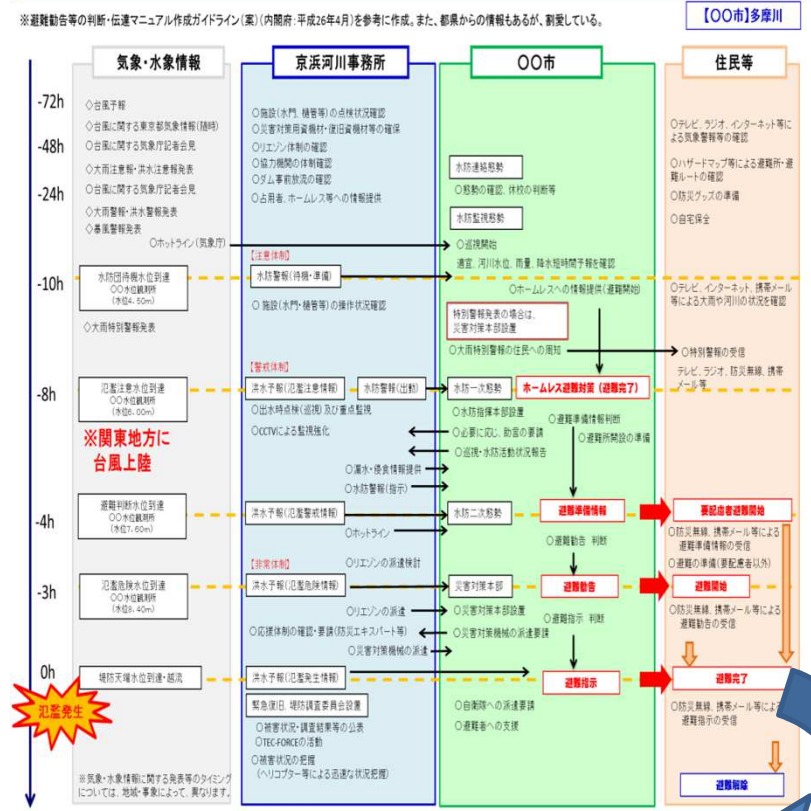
※避難勧告等の判断・伝達マニュアル作成ガイドライン(案)(内閣府:平成26年4月)を参考に作成。また、都県からの情報もあるが、割愛している。

【〇〇市】多摩川

気象・水象情報

京浜河川事務所

〇〇市

住民等

-72h

-48h

-24h

-10h

-8h

-4h

-3h

0h

◇台風予報
◇台風に関する東京都気象情報(随時)
◇台風に関する気象庁記者会見
◇大雨注意報・洪水注意報発表
◇台風に関する気象庁記者会見
◇大雨警報・洪水警報発表
◇暴風警報発表

〇施設(水門、樋管等)の点検状況確認
〇災害対策用資機材・復旧資機材等の確保
〇リエゾン体制の確認
〇協力機関の体制確認
〇ダム事前放流の確認
〇占用者、ホームレス等への情報提供

〇テレビ、ラジオ、インターネット等による気象警報等の確認
〇ハザードマップ等による避難所・避難ルートの確認
〇防災グッズの準備
〇自宅保全

水防連絡態勢
〇態勢の確認、休校の判断等
水防警戒態勢

〇ホットライン(気象庁)

〇巡視開始
適宜、河川水位、雨量、降水短時間予報を確認

【注意体制】
水防警報(待機・準備)
〇施設(水門、樋管等)の操作状況確認

水防団待機水位到達
〇〇水位観測所
(水位4.50m)

〇ホームレスへの情報提供(避難開始)

〇テレビ、インターネット、携帯メール等による大雨や河川の状況を確認

◇大雨特別警報発表

特別警報発表の場合は、災害対策本部設置

〇大雨特別警報の住民への周知

〇特別警報の受信
テレビ、ラジオ、防災無線、携帯メール等

【警戒体制】

氾濫注意水位到達
〇〇水位観測所
(水位6.00m)

洪水予報(氾濫注意情報)

水防警報(出動)

水防一次態勢

ホームレス避難対策(避難完了)

〇出水時点検(巡視)及び重点監視
〇CCTVによる監視強化

〇水防指揮本部設置
〇必要に応じ、助言の要請
〇巡視・水防活動状況報告

〇避難準備情報判断
〇避難所開設の準備

※関東地方に台風上陸

〇漏水・侵食情報提供
〇水防警報(指示)

避難判断水位到達
〇〇水位観測所
(水位7.60m)

洪水予報(氾濫警戒情報)

〇ホットライン

水防二次態勢

避難準備情報

要配慮者避難開始

〇防災無線、携帯メール等による避難準備情報の受信
〇避難の準備(要配慮者以外)

〇避難勧告 判断

【非常体制】

〇リエゾンの派遣検討

氾濫危険水位到達
〇〇水位観測所
(水位8.40m)

洪水予報(氾濫危険情報)

災害対策本部

避難勧告

避難開始

〇リエゾンの派遣
〇応援体制の確認・要請(防災エキスパート等)
〇災害対策機械の派遣

〇災害対策本部設置
〇災害対策機械の派遣要請

〇避難指示 判断

〇防災無線、携帯メール等による避難勧告の受信

堤防天端水位到達・越流

洪水予報(氾濫発生情報)

避難指示

避難完了

氾濫発生

緊急復旧、堤防調査委員会設置
〇被害状況・調査結果等の公表
〇TEC-FORCEの活動
〇被害状況の把握
(ヘリコプター等による迅速な状況把握)

〇自衛隊への派遣要請
〇避難者への支援

〇防災無線、携帯メール等による避難指示の受信

※気象・水象情報に関する発表等のタイミングについては、地域・事象によって、異なります。

避難解除